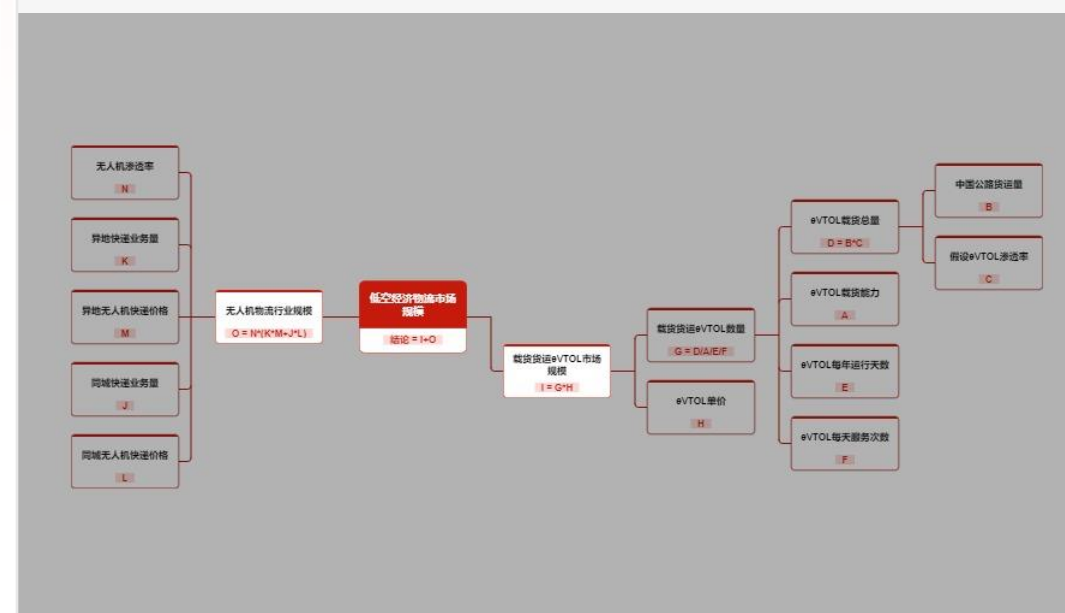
无人机渗透率
N

异地快递业务量
K

异地无人机快递价格
M

同城快递业务量
J

同城无人机快递价格
L

无人机物流行业规模
O = N*(K*M+J*L)

低空经济物流市场规模
结论 = I+O

载货货运eVTOL市场规模
I = G*H

载货货运eVTOL数量
G = D/A/E/F

eVTOL单价
H

eVTOL载货总量
D = B*C

中国公路货运量
B

假设eVTOL渗透率
C

eVTOL载货能力
A

eVTOL每年运行天数
E

eVTOL每天服务次数
F